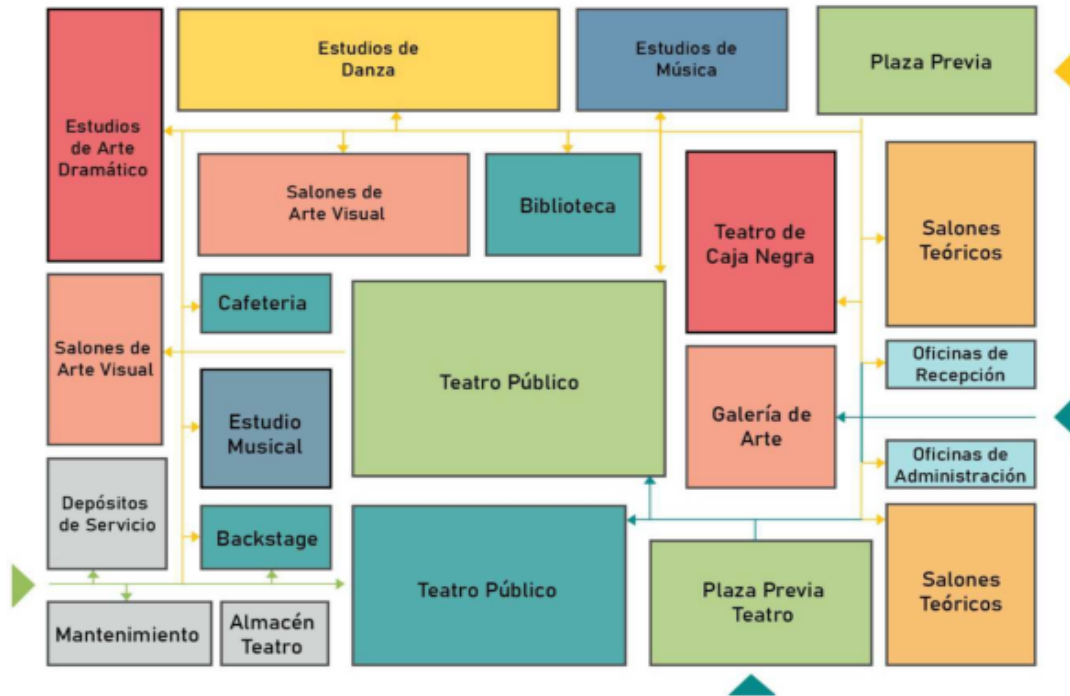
Estudios de Arte Dramático

Estudios de Danza

Estudios de Música

Plaza Previa

Salones de Arte Visual

Biblioteca

Teatro de Caja Negra

Salones Teóricos

Cafeteria

Salones de Arte Visual

Teatro Público

Oficinas de Recepción

Estudio Musical

Galería de Arte

Oficinas de Administración

Depósitos de Servicio

Backstage

Teatro Público

Plaza Previa Teatro

Salones Teóricos

Mantenimiento

Almacén Teatro